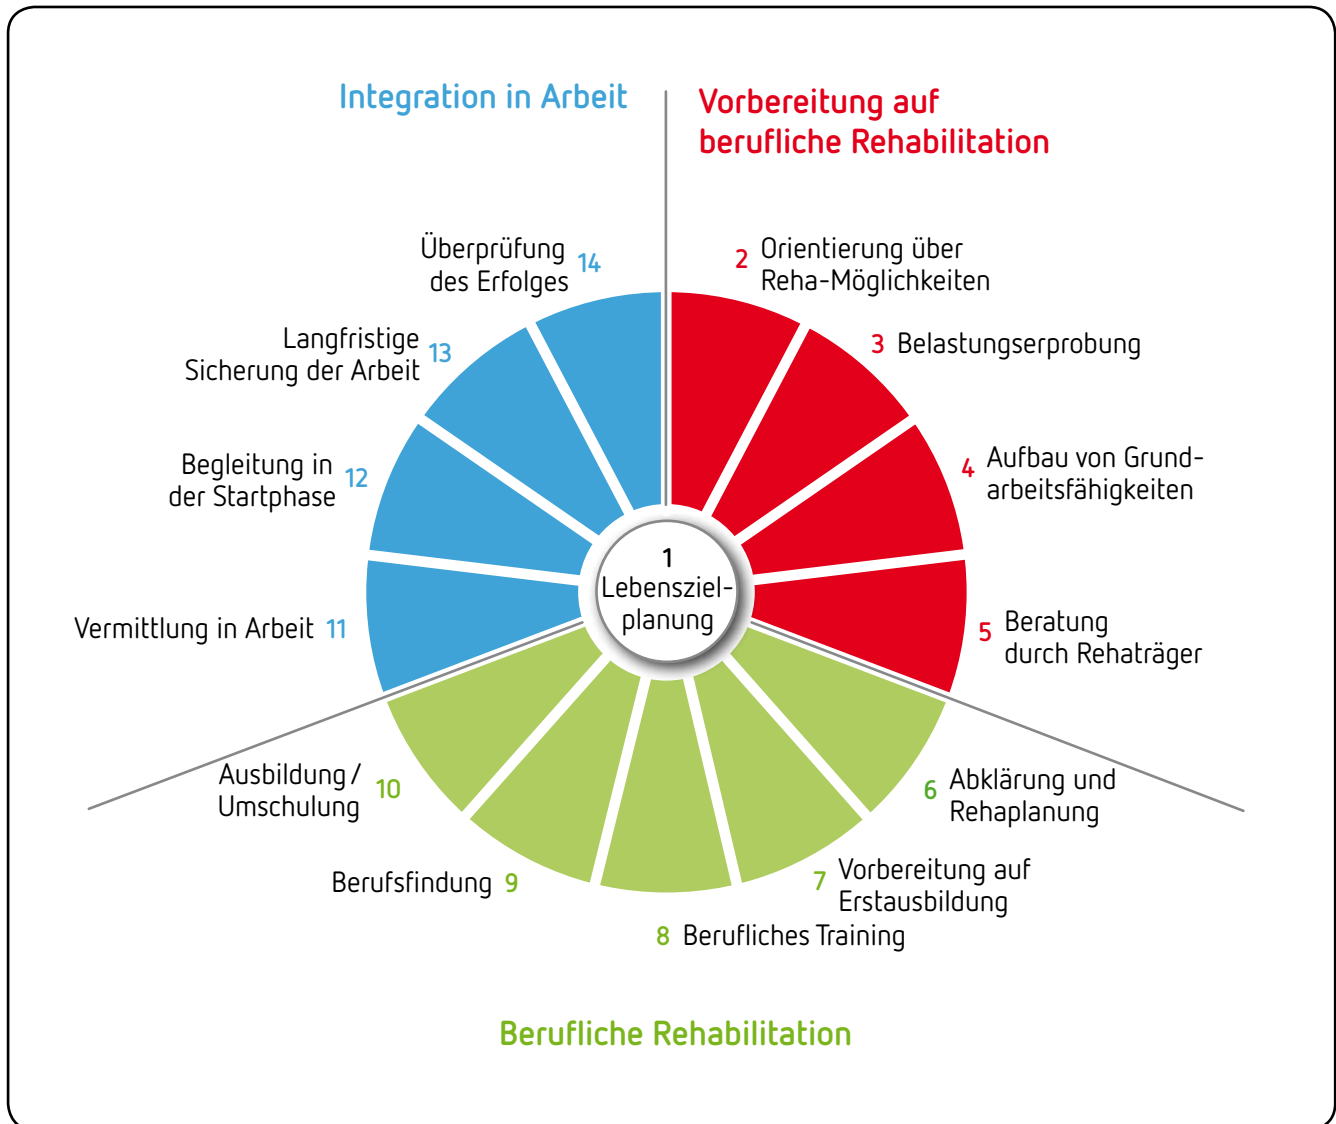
Integration in Arbeit

Vorbereitung auf berufliche Rehabilitation

Überprüfung des Erfolges 14

2 Orientierung über Reha-Möglichkeiten

Langfristige Sicherung der Arbeit 13

3 Belastungserprobung

Begleitung in der Startphase 12

4 Aufbau von Grundarbeitsfähigkeiten

1 Lebensziel-planung

Vermittlung in Arbeit 11

5 Beratung durch Rehaträger

Ausbildung / Umschulung 10

6 Abklärung und Rehaplanung

Berufsfindung 9

7 Vorbereitung auf Erstausbildung

8 Berufliches Training

Berufliche Rehabilitation